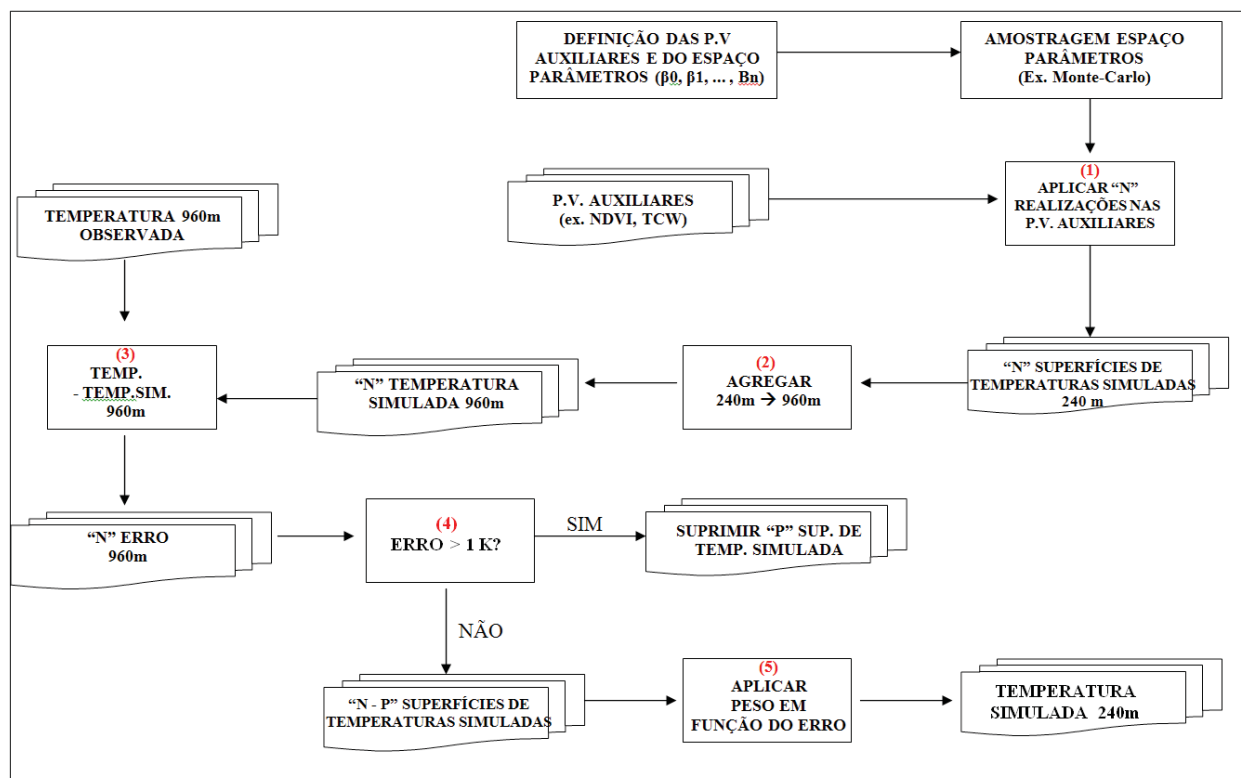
DEFINIÇÃO DAS P.V AUXILIARES E DO ESPAÇO PARÂMETROS (β0, β1, ... , Bn)

AMOSTRAGEM ESPAÇO PARÂMETROS (Ex. Monte-Carlo)

P.V. AUXILIARES (ex. NDVI, TCW)

(1) APLICAR "N" REALIZAÇÕES NAS P.V. AUXILIARES

TEMPERATURA 960m OBSERVADA

"N" SUPERFÍCIES DE TEMPERATURAS SIMULADAS 240 m

(2) AGREGAR 240m → 960m

"N" TEMPERATURA SIMULADA 960m

(3) TEMP. - TEMP.SIM. 960m

"N" ERRO 960m

(4) ERRO > 1 K?

SIM

SUPRIMIR "P" SUP. DE TEMP. SIMULADA

NÃO

"N - P" SUPERFÍCIES DE TEMPERATURAS SIMULADAS

(5) APLICAR PESO EM FUNÇÃO DO ERRO

TEMPERATURA SIMULADA 240m